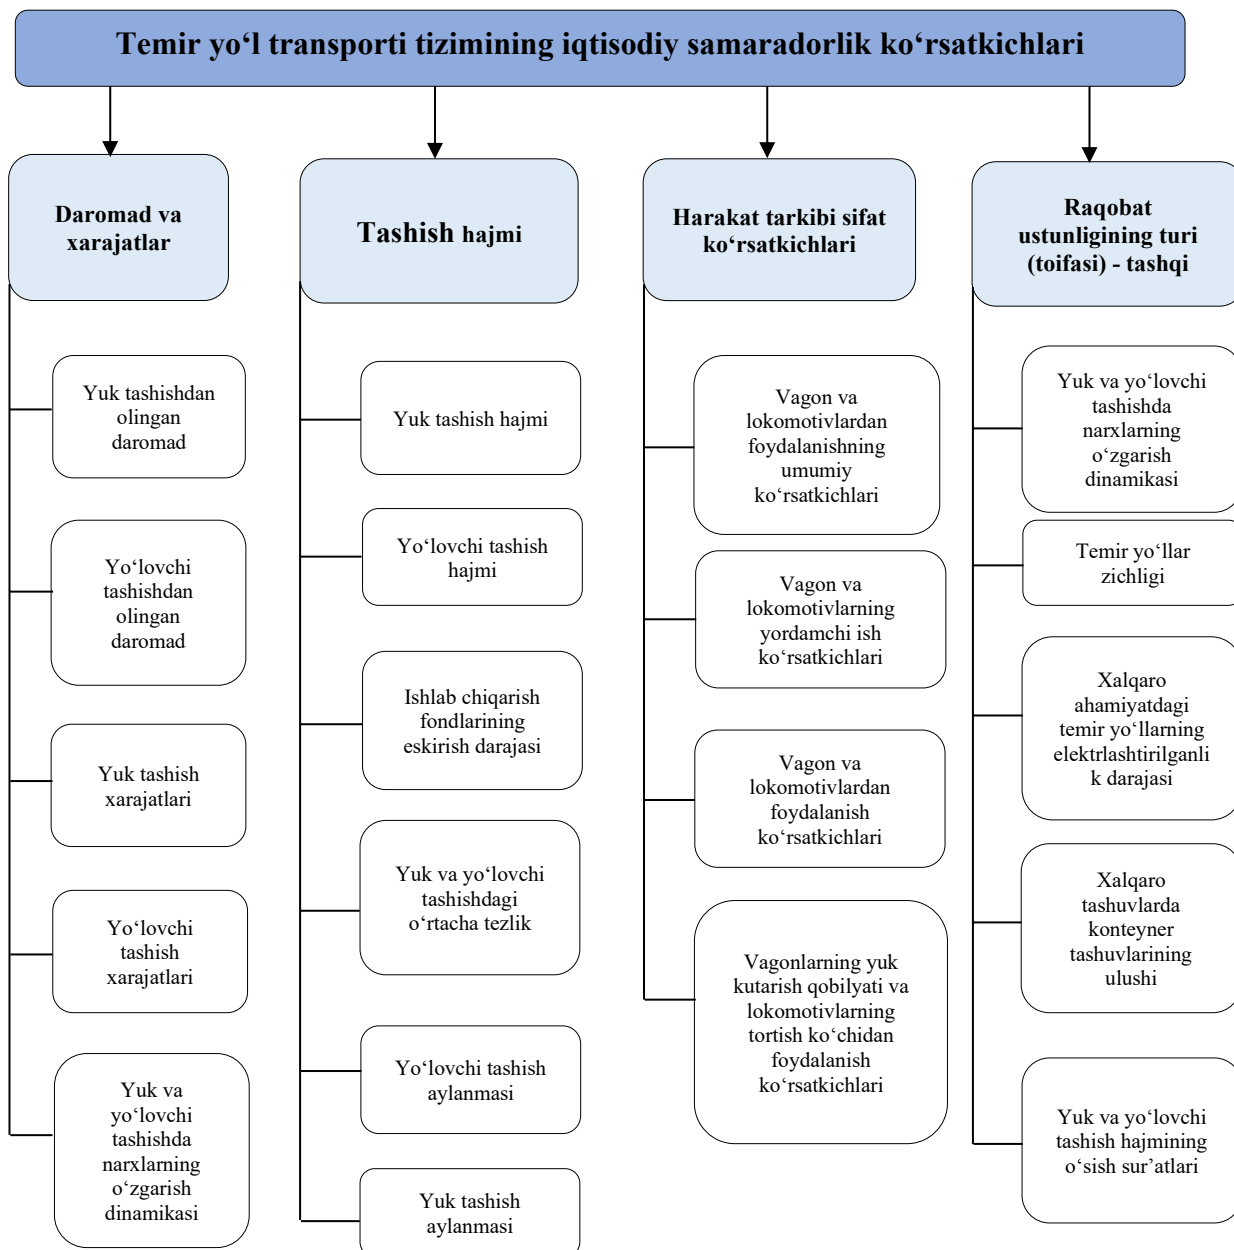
Temir yo‘l transporti tizimining iqtisodiy samaradorlik ko‘rsatkichlari

Daromad va xarajatlar

Yuk tashishdan olingan daromad

Yo‘lovchi tashishdan olingan daromad

Yuk tashish xarajatlari

Yo‘lovchi tashish xarajatlari

Yuk va yo‘lovchi tashishda narxlarning o‘zgarish dinamikasi

Tashish hajmi

Yuk tashish hajmi

Yo‘lovchi tashish hajmi

Ishlab chiqarish fondlarining eskirish darajasi

Yuk va yo‘lovchi tashishdagi o‘rtacha tezlik

Yo‘lovchi tashish aylanmasi

Yuk tashish aylanmasi

Harakat tarkibi sifat ko‘rsatkichlari

Vagon va lokomotivlardan foydalanishning umumiy ko‘rsatkichlari

Vagon va lokomotivlarning yordamchi ish ko‘rsatkichlari

Vagon va lokomotivlardan foydalanish ko‘rsatkichlari

Vagonlarning yuk kutarish qobilyati va lokomotivlarning tortish ko‘chidan foydalanish ko‘rsatkichlari

Raqobat ustunligining turi (toifasi) - tashqi

Yuk va yo‘lovchi tashishda narxlarning o‘zgarish dinamikasi

Temir yo‘llar zichligi

Xalqaro ahamiyatdagi temir yo‘llarning elektrlashtirilganlik darajasi

Xalqaro tashuvlarda konteyner tashuvlarining ulushi

Yuk va yo‘lovchi tashish hajmining o‘sish sur’atlari